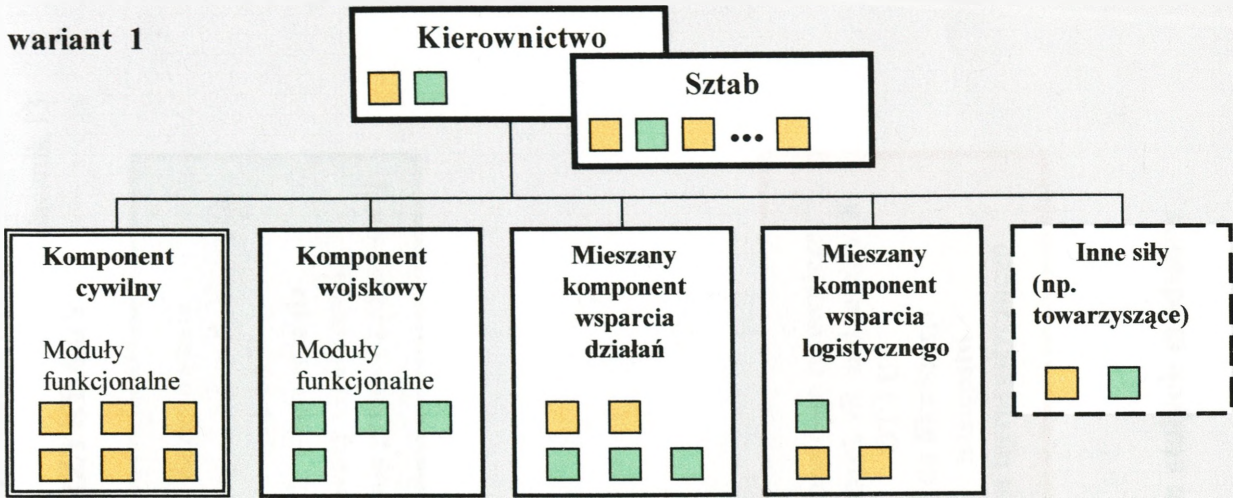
wariant 1

Kierownictwo

Sztab

•••

Komponent cywilny

Moduły funkcjonalne

Komponent wojskowy

Moduły funkcjonalne

Mieszany komponent wsparcia działań

Mieszany komponent wsparcia logistycznego

Inne siły (np. towarzyszące)